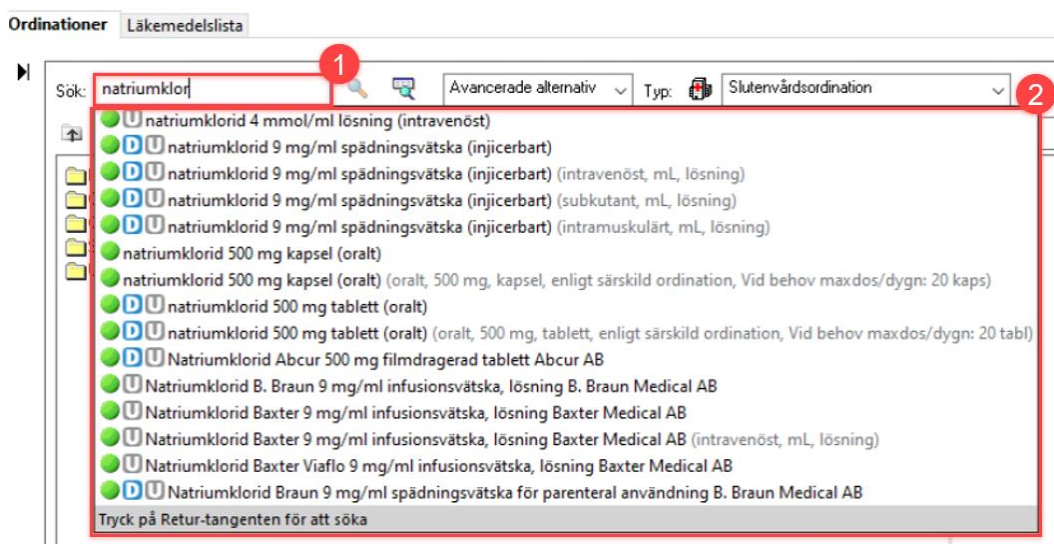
Ordinationer Läkemedelslista

Sök: natriumklor 1 Avancerade alternativ Typ: Slutenvårdsordination 2

U natriumklorid 4 mmol/ml lösning (intravenöst)
D U natriumklorid 9 mg/ml spädningsvätska (injicerbart)
D U natriumklorid 9 mg/ml spädningsvätska (injicerbart) (intravenöst, mL, lösning)
D U natriumklorid 9 mg/ml spädningsvätska (injicerbart) (subkutant, mL, lösning)
D U natriumklorid 9 mg/ml spädningsvätska (injicerbart) (intramuskulärt, mL, lösning)
natriumklorid 500 mg kapsel (oralt)
natriumklorid 500 mg kapsel (oralt) (oralt, 500 mg, kapsel, enligt särskild ordination, Vid behov maxdos/dygn: 20 kaps)
D U natriumklorid 500 mg tablett (oralt)
D U natriumklorid 500 mg tablett (oralt) (oralt, 500 mg, tablett, enligt särskild ordination, Vid behov maxdos/dygn: 20 tabl)
D U Natriumklorid Abcur 500 mg filmdragerad tablett Abcur AB
U Natriumklorid B. Braun 9 mg/ml infusionsvätska, lösning B. Braun Medical AB
U Natriumklorid Baxter 9 mg/ml infusionsvätska, lösning Baxter Medical AB
U Natriumklorid Baxter 9 mg/ml infusionsvätska, lösning Baxter Medical AB (intravenöst, mL, lösning)
U Natriumklorid Baxter Viaflo 9 mg/ml infusionsvätska, lösning Baxter Medical AB
D U Natriumklorid Braun 9 mg/ml spädningsvätska för parenteral användning B. Braun Medical AB
Tryck på Retur-tangenten för att söka